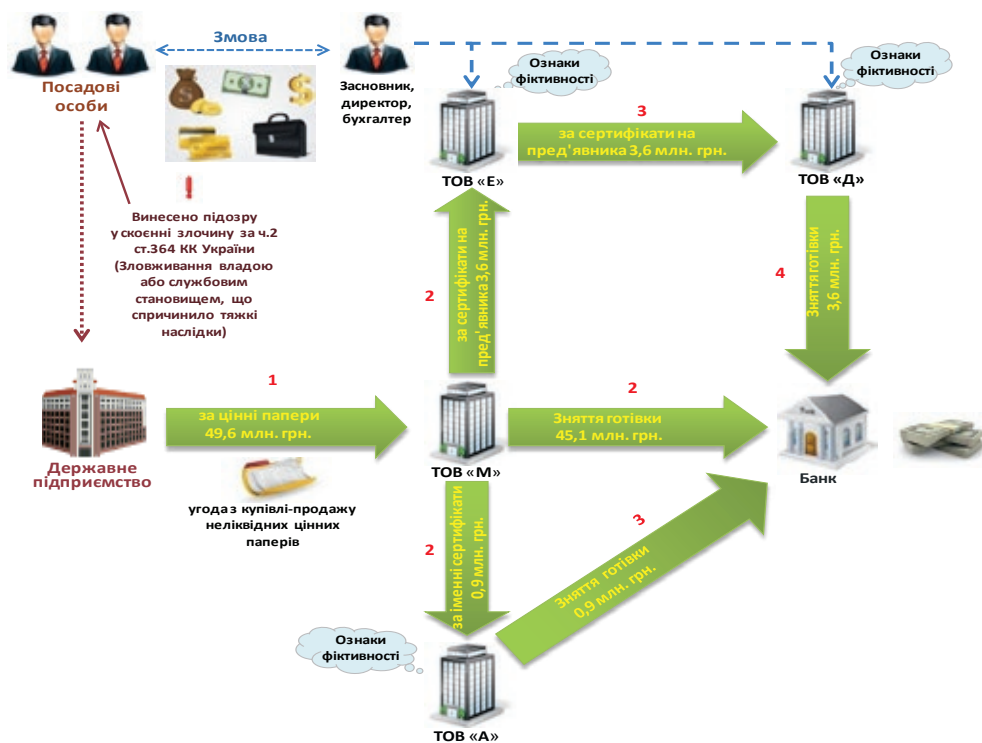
Посадові особи

Змова

Засновник, директор, бухгалтер

Ознаки фіктивності

Ознаки фіктивності

3

за сертифікати на пред'явника 3,6 млн. грн.

ТОВ «Е»

ТОВ «Д»

!

Винесено підозру у скоєнні злочину за ч.2 ст.364 КК України (Зловживання владою або службовим становищем, що спричинило тяжкі наслідки)

2

за сертифікати на пред'явника 3,6 млн. грн.

4

Зняття готівки 3,6 млн. грн.

1

за цінні папери 49,6 млн. грн.

2

Зняття готівки 45,1 млн. грн.

Державне підприємство

ТОВ «М»

Банк

угода з купівлі-продажу неліквідних цінних паперів

2

за іменні сертифікати 0,9 млн. грн.

3

Зняття готівки 0,9 млн. грн.

Ознаки фіктивності

ТОВ «А»